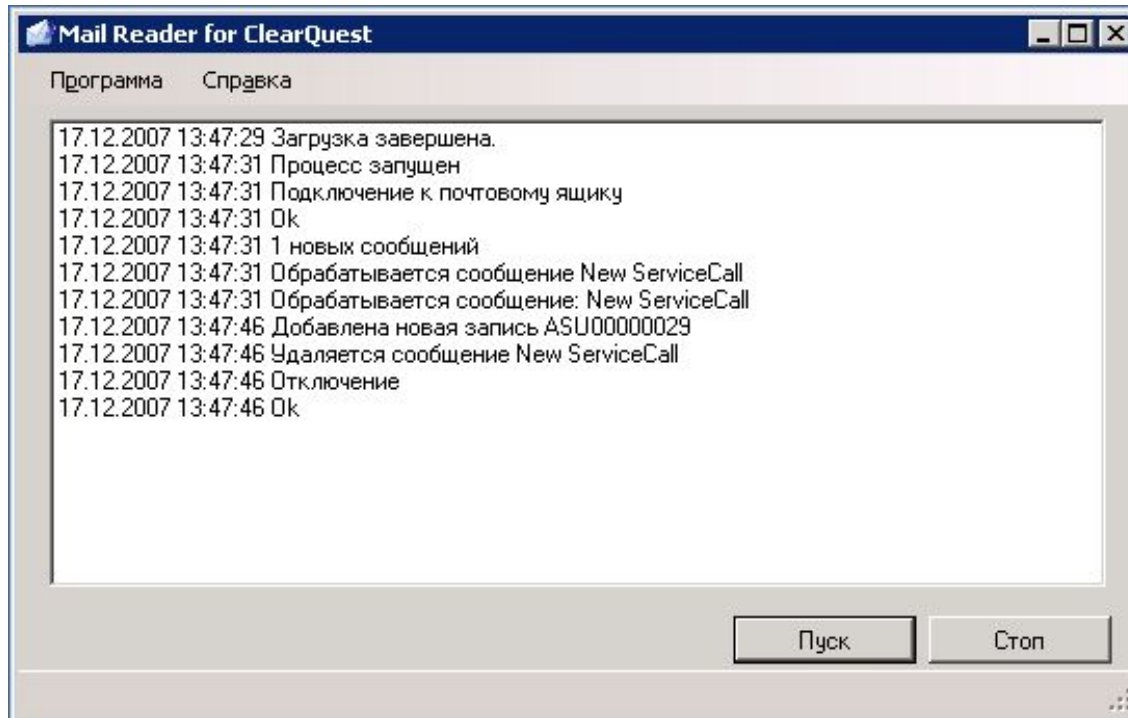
Mail Reader for ClearQuest

Программа Справка

17.12.2007 13:47:29 Загрузка завершена.
17.12.2007 13:47:31 Процесс запущен
17.12.2007 13:47:31 Подключение к почтовому ящику
17.12.2007 13:47:31 Ok
17.12.2007 13:47:31 1 новых сообщений
17.12.2007 13:47:31 Обрабатывается сообщение New ServiceCall
17.12.2007 13:47:31 Обрабатывается сообщение: New ServiceCall
17.12.2007 13:47:46 Добавлена новая запись ASU00000029
17.12.2007 13:47:46 Удаляется сообщение New ServiceCall
17.12.2007 13:47:46 Отключение
17.12.2007 13:47:46 Ok

Пуск Стоп